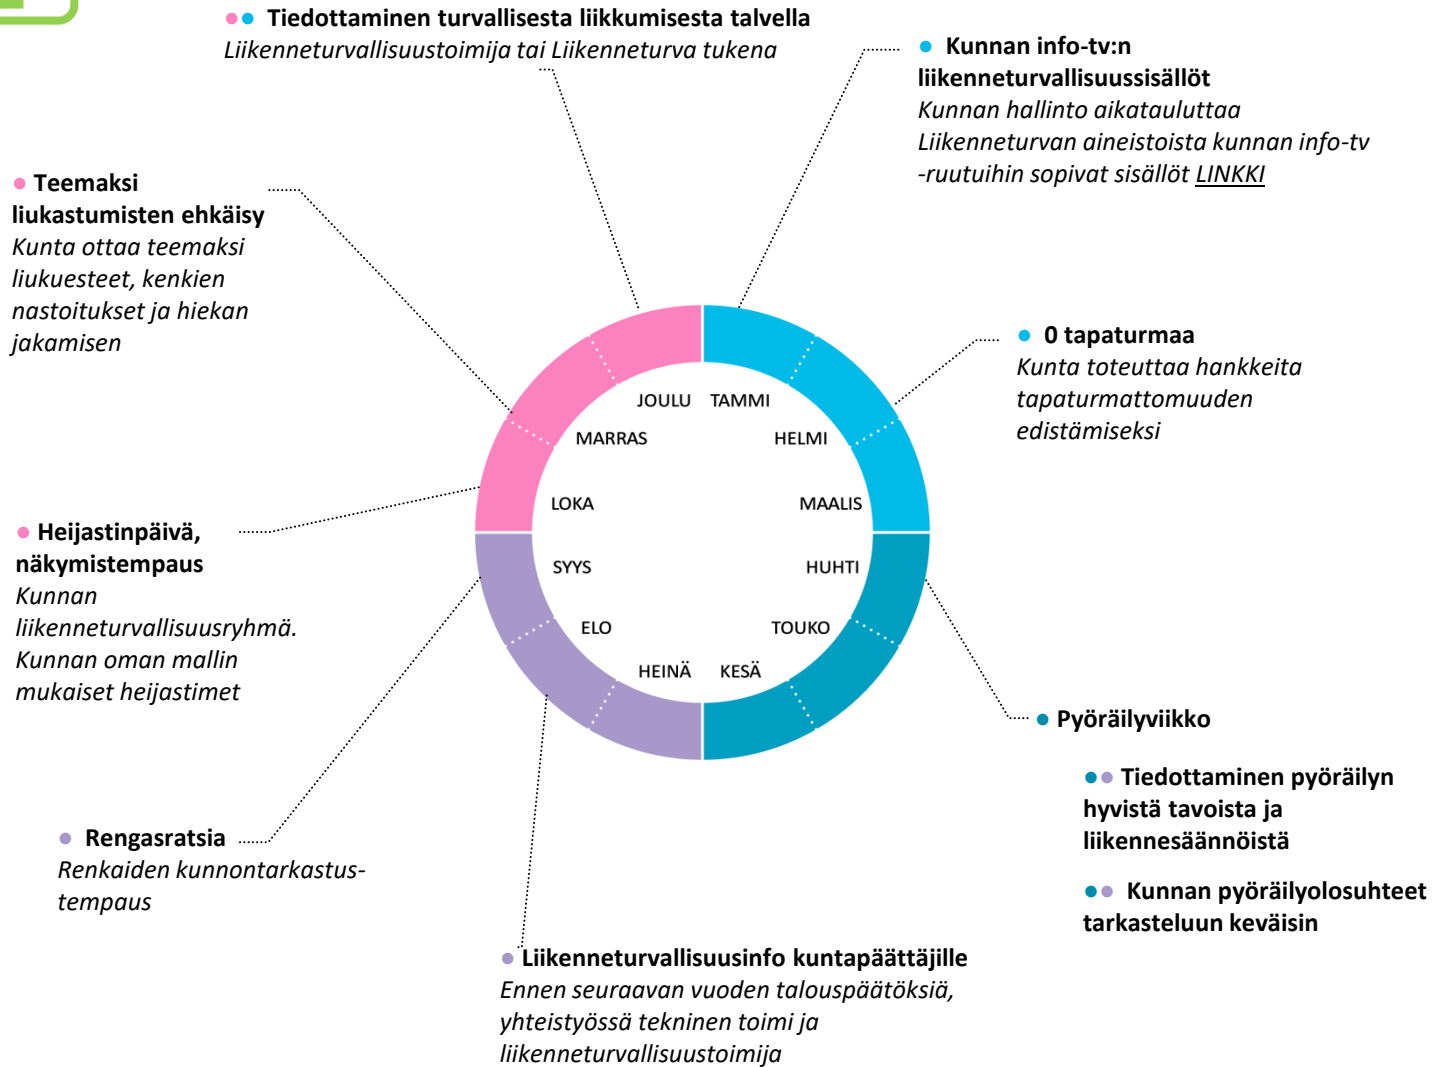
Tiedottaminen turvallisesta liikkumisesta talvella
Liikenneturvallisuustoimija tai Liikenneturva tukena

Kunnan info-tv:n liikenneturvallisuussisällöt
Kunnan hallinto aikatauluttaa Liikenneturvan aineistoista kunnan info-tv -ruutuihin sopivat sisällöt LINKKI

Teemaksi liukastumisten ehkäisy
Kunta ottaa teemaksi liukuesteet, kenkien nastoitukset ja hiekan jakamisen

0 tapaturmaa
Kunta toteuttaa hankkeita tapaturmattomuuden edistämiseksi

JOULU
TAMMI
MARRAS
HELMI
LOKA
MAALIS
SYYS
HUHTI
ELO
TOUKO
HEINÄ
KESÄ

Heijastinpäivä, näkymistempaus
Kunnan liikenneturvallisuusryhmä. Kunnan oman mallin mukaiset heijastimet

Pyöräilyviikko

Tiedottaminen pyöräilyn hyvistä tavoista ja liikennesäännöistä

Kunnan pyöräilyolosuhteet tarkasteluun keväisin

Rengasratsia
Renkaiden kunnontarkastus-tempaus

Liikenneturvallisuusinfo kuntapäättäjille
Ennen seuraavan vuoden talouspäätöksiä, yhteistyössä tekninen toimi ja liikenneturvallisuustoimija